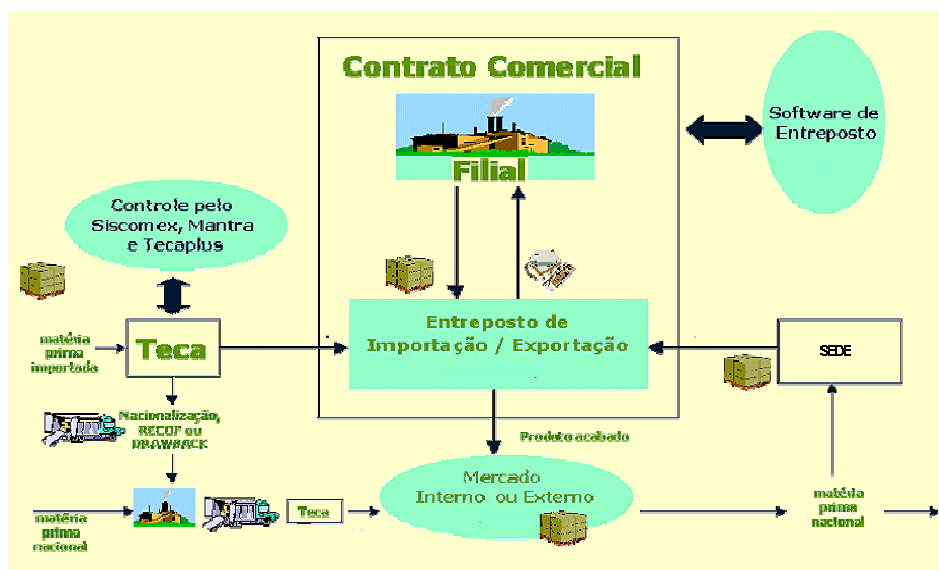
Contrato Comercial

Filial

Software de Entreposto

Controle pelo Siscomex, Mantra e Tecaplus

matéria prima importada

Teca

Entreposto de Importação / Exportação

SEDE

Nacionalização, RECOF ou DRAWBACK

Produto acabado

matéria prima nacional

Teca

Mercado Interno ou Externo

matéria prima nacional